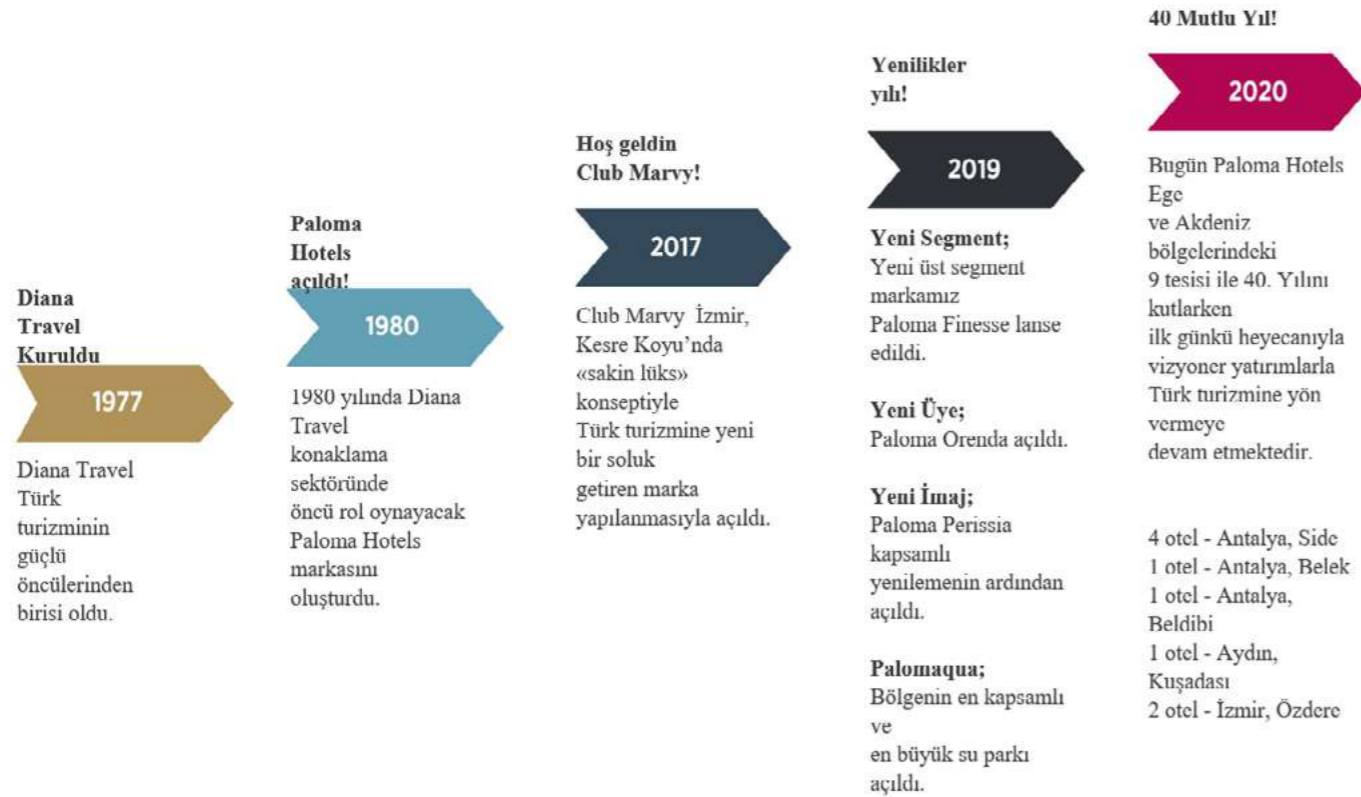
Diana Travel Kuruldu

1977

Diana Travel Türk turizminin güçlü öncülerinden birisi oldu.

Paloma Hotels açıldı!

1980

1980 yılında Diana Travel konaklama sektöründe öncü rol oynayacak Paloma Hotels markasını oluşturdu.

Hoş geldin Club Marvy!

2017

Club Marvy İzmir, Kesre Koyu'nda «sakin lüks» konseptiyle Türk turizmine yeni bir soluk getiren marka yapılanmasıyla açıldı.

Yenilikler yılı!

2019

Yeni Segment;
Yeni üst segment markamız Paloma Finesse lanse edildi.

Yeni Üye;
Paloma Orenda açıldı.

Yeni İmaj;
Paloma Perissia kapsamlı yenilemenin ardından açıldı.

Palomaqua;
Bölgenin en kapsamlı ve en büyük su parkı açıldı.

40 Mutlu Yıl!

2020

Bugün Paloma Hotels Ege ve Akdeniz bölgelerindeki 9 tesisi ile 40. Yılını kutlarken ilk günkü heyecanıyla vizyoner yatırımlarla Türk turizmine yön vermeye devam etmektedir.

4 otel - Antalya, Side
1 otel - Antalya, Belek
1 otel - Antalya, Beldibi
1 otel - Aydın, Kuşadası
2 otel - İzmir, Özdere